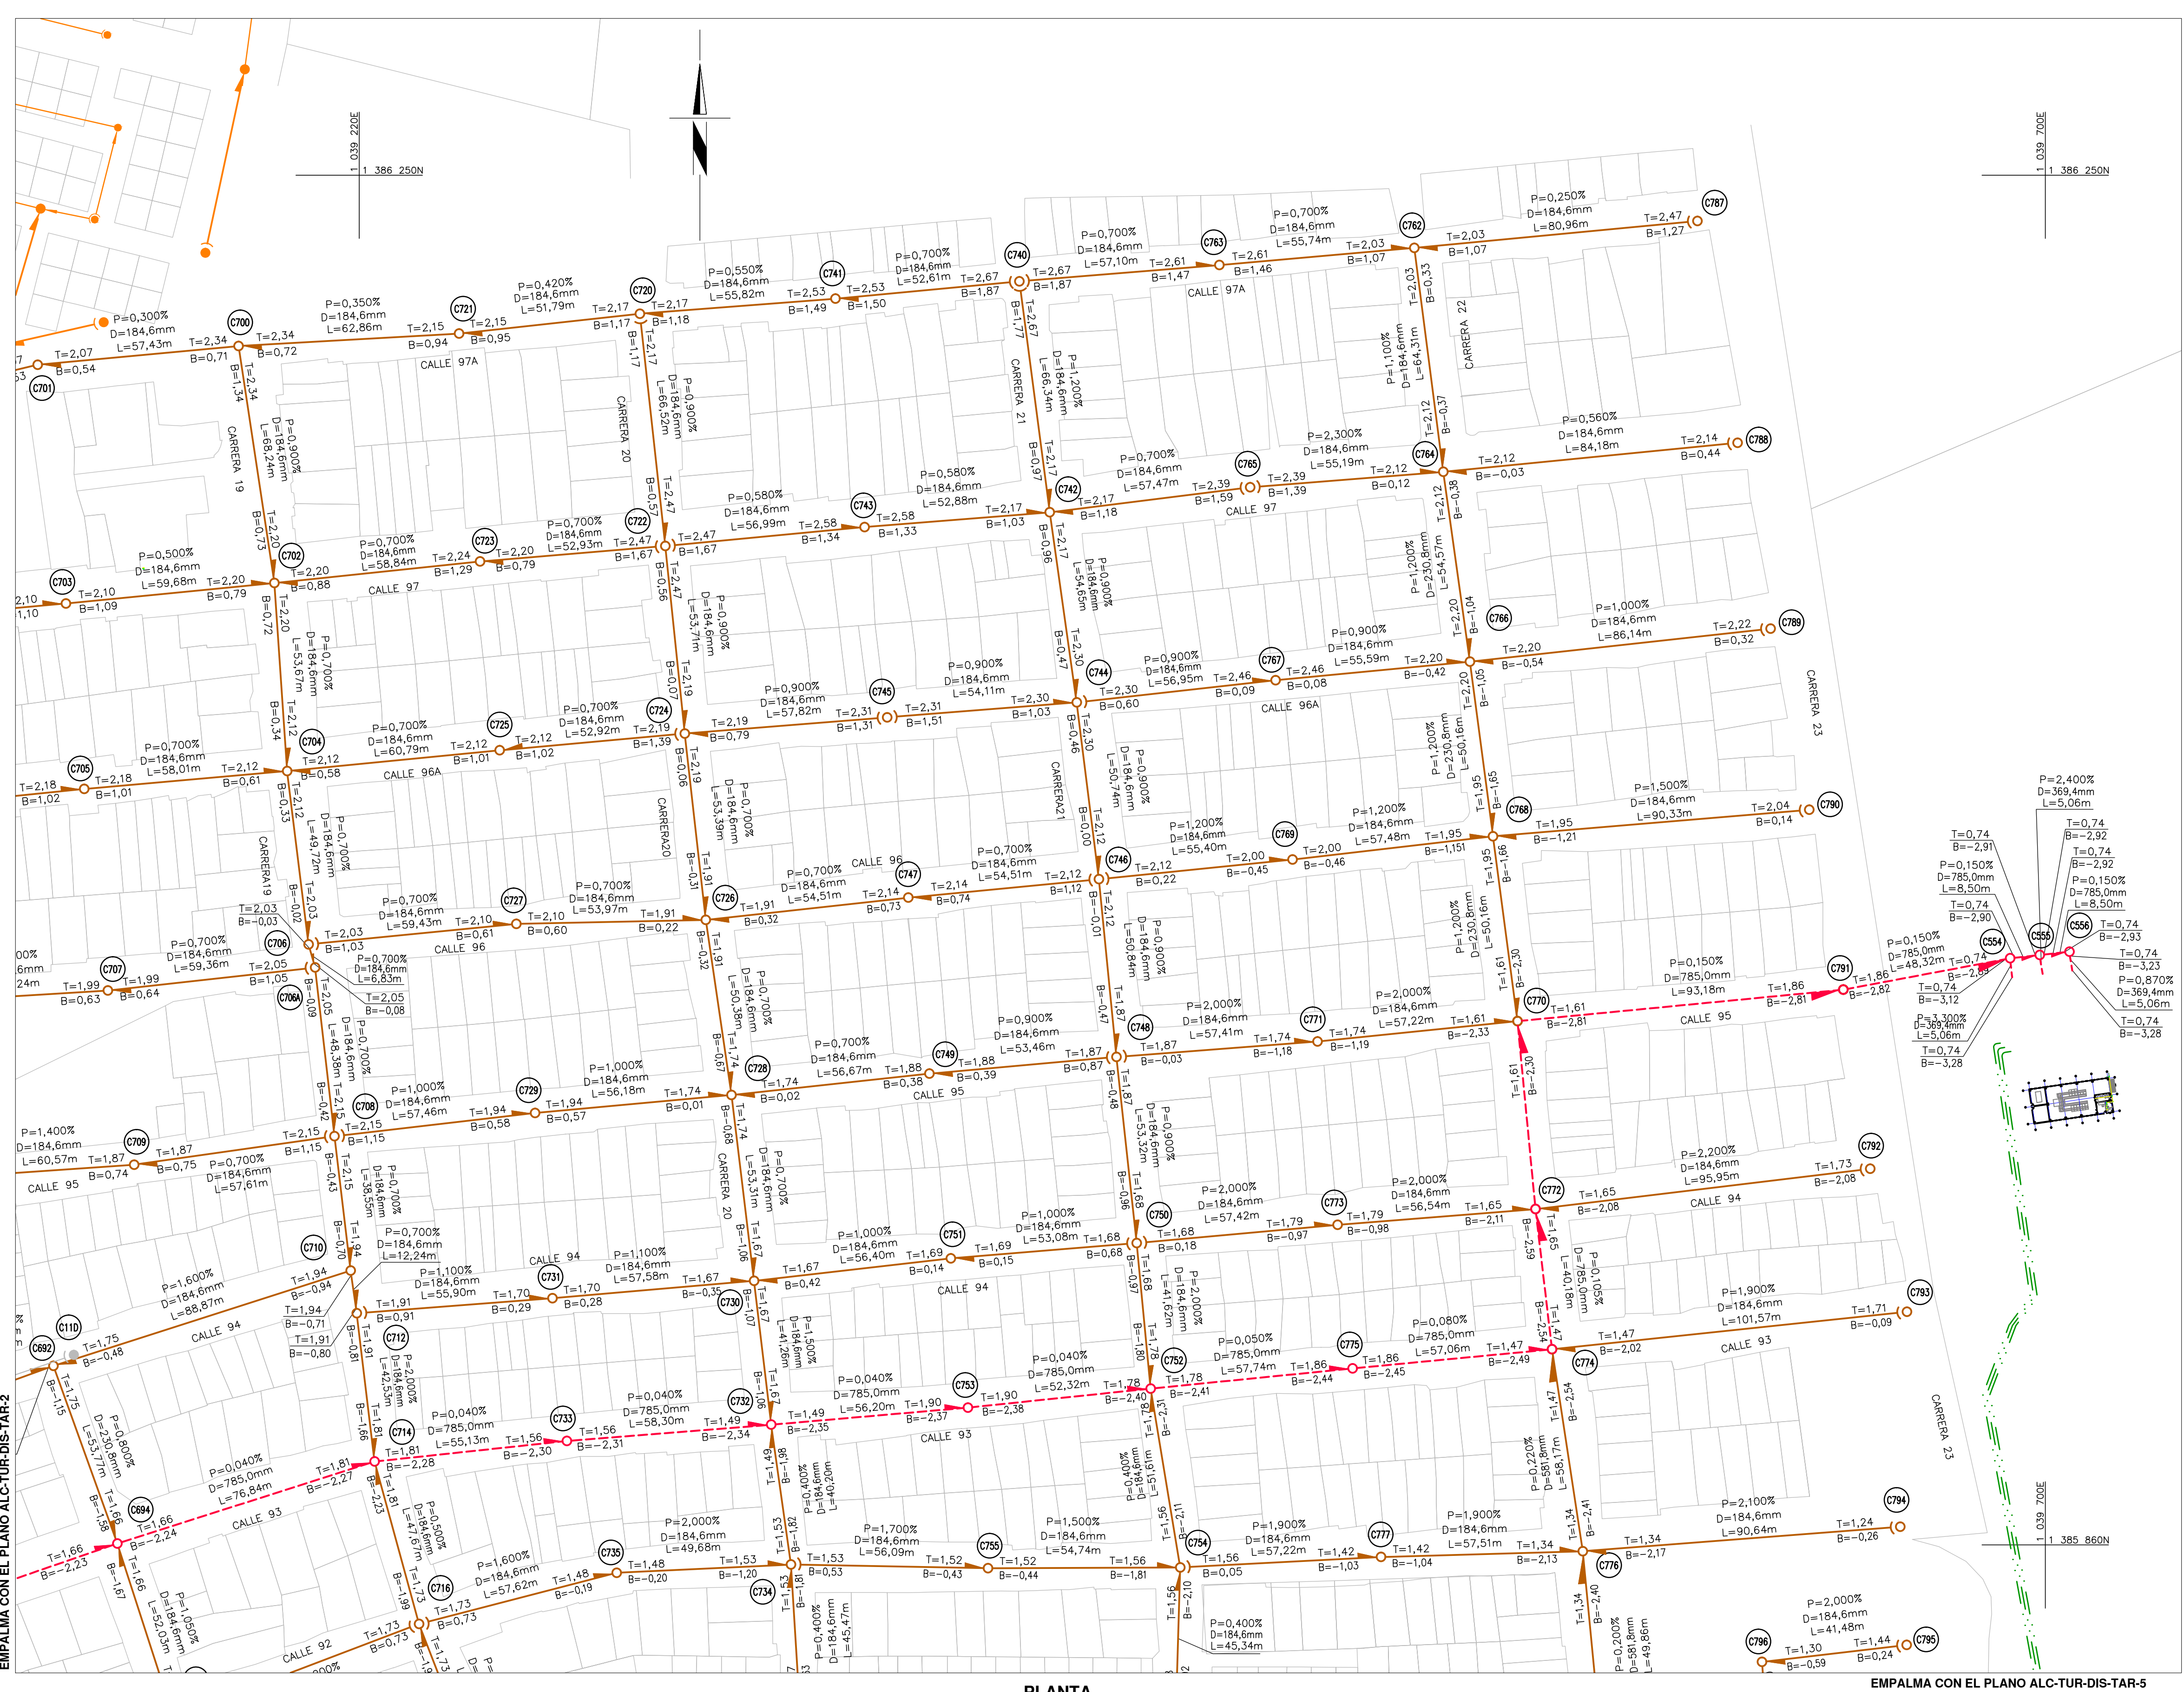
1 039 220E
1 386 250N

1 039 700E
1 386 250N

P=0,300%
D=184,6mm
L=57,43m
T=2,07
B=0,54
C701
C700
T=2,34
B=0,71
T=2,34
B=0,72
P=0,350%
D=184,6mm
L=62,86m
T=2,15
B=0,94
C721
T=2,15
B=0,95
CALLE 97A
P=0,420%
D=184,6mm
L=51,79m
T=2,17
B=1,17
C720
T=2,17
B=1,18
P=0,550%
D=184,6mm
L=55,82m
T=2,53
B=1,49
C741
T=2,53
B=1,50
P=0,700%
D=184,6mm
L=52,61m
T=2,67
B=1,87
C740
T=2,67
B=1,87
P=0,700%
D=184,6mm
L=57,10m
T=2,61
B=1,47
C763
T=2,61
B=1,46
CALLE 97A
P=0,700%
D=184,6mm
L=55,74m
T=2,03
B=1,07
C762
T=2,03
B=1,07
P=0,250%
D=184,6mm
L=80,96m
T=2,47
B=1,27
C787

CARRERA 19
CARRERA 20
CARRERA 21
CARRERA 22
CARRERA 23

P=0,500%
D=184,6mm
L=59,68m
C703
T=2,10
B=1,09
T=2,20
B=0,79
C702
T=2,20
B=0,88
P=0,700%
D=184,6mm
L=58,84m
T=2,24
B=1,29
C723
T=2,20
B=0,79
CALLE 97
P=0,700%
D=184,6mm
L=52,93m
T=2,47
B=1,67
C722
T=2,47
B=1,67
P=0,580%
D=184,6mm
L=56,99m
T=2,58
B=1,34
C743
T=2,58
B=1,33
P=0,580%
D=184,6mm
L=52,88m
T=2,17
B=1,03
C742
T=2,17
B=1,18
P=0,700%
D=184,6mm
L=57,47m
T=2,39
B=1,59
C765
T=2,39
B=1,39
CALLE 97
P=2,300%
D=184,6mm
L=55,19m
T=2,12
B=0,12
C764
T=2,12
B=-0,03
P=0,560%
D=184,6mm
L=84,18m
T=2,14
B=0,44
C788

P=0,700%
D=184,6mm
L=58,01m
C705
T=2,18
B=1,01
T=2,12
B=0,61
C704
T=2,12
B=0,58
P=0,700%
D=184,6mm
L=60,79m
T=2,12
B=1,01
C725
T=2,12
B=1,02
CALLE 96A
P=0,700%
D=184,6mm
L=52,92m
T=2,19
B=1,39
C724
T=2,19
B=0,79
P=0,900%
D=184,6mm
L=57,82m
T=2,31
B=1,31
C745
T=2,31
B=1,51
P=0,900%
D=184,6mm
L=54,11m
T=2,30
B=1,03
C744
T=2,30
B=0,60
P=0,900%
D=184,6mm
L=56,95m
T=2,46
B=0,09
C767
T=2,46
B=0,08
CALLE 96A
P=0,900%
D=184,6mm
L=55,59m
T=2,20
B=-0,42
C766
T=2,20
B=-0,54
P=1,000%
D=184,6mm
L=86,14m
T=2,22
B=0,32
C789

P=0,700%
D=184,6mm
L=59,36m
C707
T=1,99
B=0,63
T=1,99
B=0,64
T=2,05
B=1,05
C706
T=2,03
B=1,03
C706A
P=0,700%
D=184,6mm
L=6,83m
T=2,05
B=-0,08
P=0,700%
D=184,6mm
L=59,43m
T=2,10
B=0,61
C727
T=2,10
B=0,60
CALLE 96
P=0,700%
D=184,6mm
L=53,97m
T=1,91
B=0,22
C726
T=1,91
B=0,32
P=0,700%
D=184,6mm
L=54,51m
CALLE 96
T=2,14
B=0,73
C747
T=2,14
B=0,74
P=0,700%
D=184,6mm
L=54,51m
T=2,12
B=1,12
C746
T=2,12
B=0,22
P=1,200%
D=184,6mm
L=55,40m
T=2,00
B=-0,45
C769
T=2,00
B=-0,46
P=1,200%
D=184,6mm
L=57,48m
T=1,95
B=-1,151
C768
T=1,95
B=-1,21
P=1,500%
D=184,6mm
L=90,33m
T=2,04
B=0,14
C790

P=1,400%
D=184,6mm
L=60,57m
CALLE 95
C709
T=1,87
B=0,74
T=1,87
B=0,75
P=0,700%
D=184,6mm
L=57,61m
T=2,15
B=1,15
C708
T=2,15
B=1,15
P=1,000%
D=184,6mm
L=57,46m
T=1,94
B=0,58
C729
T=1,94
B=0,57
P=1,000%
D=184,6mm
L=56,18m
T=1,74
B=0,01
C728
T=1,74
B=0,02
P=0,700%
D=184,6mm
L=56,67m
T=1,88
B=0,38
CALLE 95
C749
T=1,88
B=0,39
P=0,900%
D=184,6mm
L=53,46m
T=1,87
B=0,87
C748
T=1,87
B=-0,03
P=2,000%
D=184,6mm
L=57,41m
T=1,74
B=-1,18
C771
T=1,74
B=-1,19
P=2,000%
D=184,6mm
L=57,22m
T=1,61
B=-2,33
C770
T=1,61
B=-2,81
P=0,150%
D=785,0mm
L=93,18m
CALLE 95
T=1,86
B=-2,81
C791
T=1,86
B=-2,82

P=2,400%
D=369,4mm
L=5,06m
T=0,74
B=-2,91
T=0,74
B=-2,92
P=0,150%
D=785,0mm
L=8,50m
T=0,74
B=-2,92
P=0,150%
D=785,0mm
L=8,50m
T=0,74
B=-2,90
C556
T=0,74
B=-2,93
C555
P=0,150%
D=785,0mm
L=48,32m
C554
T=0,74
B=-2,89
T=0,74
B=-3,12
T=0,74
B=-3,23
P=0,870%
D=369,4mm
L=5,06m
P=3,300%
D=369,4mm
L=5,06m
T=0,74
B=-3,28
T=0,74
B=-3,28

P=0,700%
D=184,6mm
L=12,24m
C710
P=1,600%
D=184,6mm
L=88,87m
T=1,94
B=-0,94
T=1,94
B=-0,71
T=1,91
B=-0,80
CALLE 94
C110
C692
T=1,75
B=-0,48
P=1,100%
D=184,6mm
L=55,90m
T=1,91
B=0,91
C731
T=1,70
B=0,29
T=1,70
B=0,28
CALLE 94
P=1,100%
D=184,6mm
L=57,58m
T=1,67
B=-0,35
C730
T=1,67
B=0,42
P=1,000%
D=184,6mm
L=56,40m
T=1,69
B=0,14
C751
T=1,69
B=0,15
CALLE 94
P=1,000%
D=184,6mm
L=53,08m
T=1,68
B=0,68
C750
T=1,68
B=0,18
P=2,000%
D=184,6mm
L=57,42m
T=1,79
B=-0,97
C773
T=1,79
B=-0,98
P=2,000%
D=184,6mm
L=56,54m
T=1,65
B=-2,11
C772
T=1,65
B=-2,08
P=2,200%
D=184,6mm
L=95,95m
CALLE 94
T=1,73
B=-2,08
C792

P=0,040%
D=785,0mm
L=55,13m
C712
C714
T=1,81
B=-2,28
C733
T=1,56
B=-2,30
T=1,56
B=-2,31
P=0,040%
D=785,0mm
L=58,30m
T=1,49
B=-2,34
C732
T=1,49
B=-2,35
P=0,040%
D=785,0mm
L=56,20m
T=1,90
B=-2,37
C753
T=1,90
B=-2,38
CALLE 93
P=0,040%
D=785,0mm
L=52,32m
T=1,78
B=-2,40
C752
T=1,78
B=-2,41
P=0,050%
D=785,0mm
L=57,74m
T=1,86
B=-2,44
C775
T=1,86
B=-2,45
P=0,080%
D=785,0mm
L=57,06m
T=1,47
B=-2,49
C774
T=1,47
B=-2,02
P=1,900%
D=184,6mm
L=101,57m
CALLE 93
T=1,71
B=-0,09
C793

P=0,040%
D=785,0mm
L=76,84m
CALLE 93
T=1,81
B=-2,27
C694
T=1,66
B=-2,24
T=1,66
B=-2,23
P=1,600%
D=184,6mm
L=57,62m
C716
T=1,73
B=0,73
T=1,73
B=0,73
CALLE 92
C735
T=1,48
B=-0,19
T=1,48
B=-0,20
P=2,000%
D=184,6mm
L=49,68m
T=1,53
B=-1,20
C734
T=1,53
B=0,53
P=1,700%
D=184,6mm
L=56,09m
T=1,52
B=-0,43
C755
T=1,52
B=-0,44
P=1,500%
D=184,6mm
L=54,74m
T=1,56
B=-1,81
C754
T=1,56
B=0,05
P=1,900%
D=184,6mm
L=57,22m
T=1,42
B=-1,03
C777
T=1,42
B=-1,04
P=1,900%
D=184,6mm
L=57,51m
T=1,34
B=-2,13
C776
T=1,34
B=-2,17
P=2,100%
D=184,6mm
L=90,64m
T=1,24
B=-0,26
C794
P=0,400%
D=184,6mm
L=45,34m
P=2,000%
D=184,6mm
L=41,48m
C796
T=1,30
B=-0,59
T=1,44
B=0,24
C795

1 039 700E
1 385 860N

EMPALMA CON EL PLANO ALC-TUR-DIS-TAR-2
EMPALMA CON EL PLANO ALC-TUR-DIS-TAR-5
PLANTA